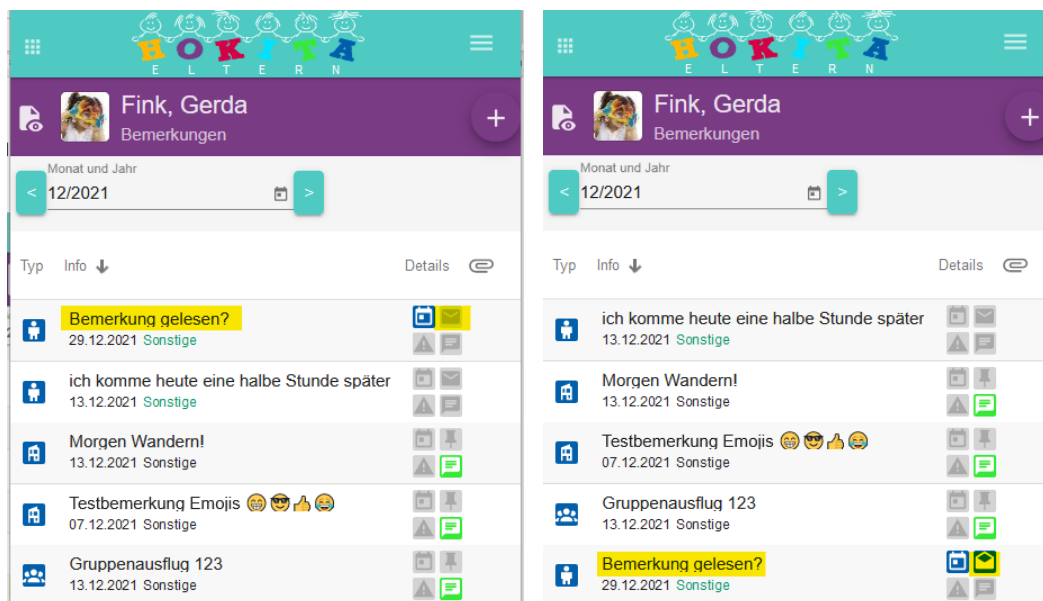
HOKITA
ELTERN

Fink, Gerda
Bemerkungen

Monat und Jahr
< 12/2021 >

Typ Info Details

Bemerkung gelesen?
29.12.2021 Sonstige

ich komme heute eine halbe Stunde später
13.12.2021 Sonstige

Morgen Wandern!
13.12.2021 Sonstige

Testbemerkung Emojis 😁😎👍😂
07.12.2021 Sonstige

Gruppenausflug 123
13.12.2021 Sonstige

HOKITA
ELTERN

Fink, Gerda
Bemerkungen

Monat und Jahr
< 12/2021 >

Typ Info Details

ich komme heute eine halbe Stunde später
13.12.2021 Sonstige

Morgen Wandern!
13.12.2021 Sonstige

Testbemerkung Emojis 😁😎👍😂
07.12.2021 Sonstige

Gruppenausflug 123
13.12.2021 Sonstige

Bemerkung gelesen?
29.12.2021 Sonstige